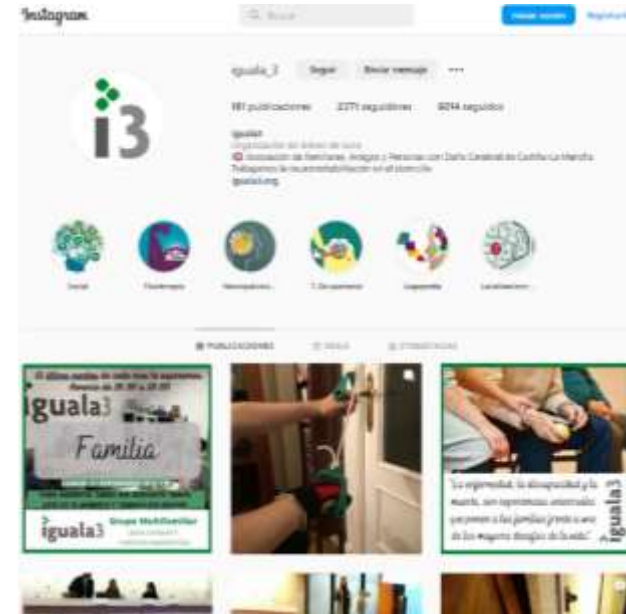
Instagram

Buscar

Iniciar sesión

Registrarte

iguala_3

Seguir

Enviar mensaje

...

181 publicaciones

2271 seguidores

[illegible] seguidos

Iguala3

Organización sin ánimo de lucro

Asociación de Familiares, Amigos y Personas con Daño Cerebral de Castilla-La Mancha. Trabajamos la neurorrehabilitación en el domicilio.

iguala3.org

Social

Fisioterapia

Neuropsicolo...

T. Ocupacional

Logopedia

Localizacion...

PUBLICACIONES

REELS

ETIQUETADAS

iguala3

Familia

iguala3

Grupo Multifamiliar

"La enfermedad, la discapacidad y la muerte, son experiencias universales que ponen a las familias frente a uno de los mayores desafíos de la vida"